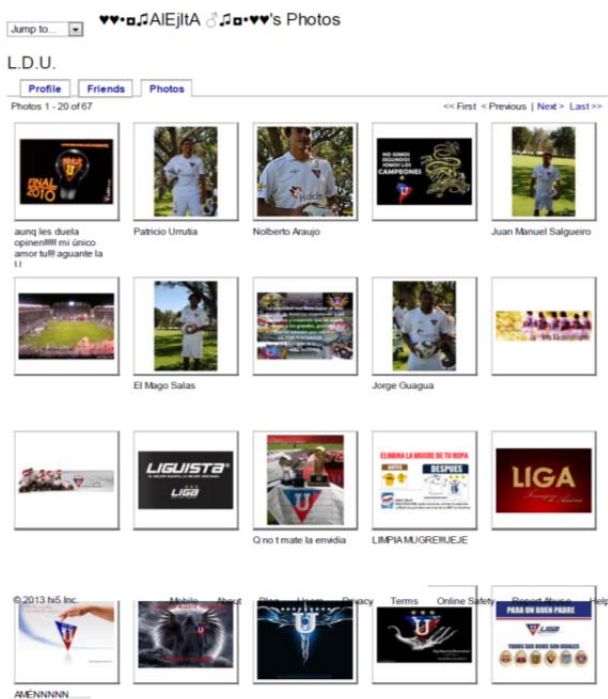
Jump to...

♥♥•◘♫AlEjltA ♂♫◘•♥♥'s Photos

L.D.U.

Profile | Friends | Photos

Photos 1 - 20 of 67

<< First < Previous | Next > Last >>

FINAL 2010

aunq les duela opinen!!!!!! mi único amor tu!!!! aguante la U

Patricio Urrutia

Nolberto Araujo

NO SOMOS SEGUNDOS SOMOS LOS CAMPEONES

Juan Manuel Salgueiro

El Mago Salas

Jorge Guagua

LIGUISTA

LIGA

LIGA

ELIMINA LA MUGRE DE TU ROPA

ANTES

DESPUES

Q no t mate la envidia

LIMPIA MUGREIIUEJE

© 2013 hi5 Inc.

Mobile

About

Blog

Users

Privacy

Terms

Online Safety

Report Abuse

Help

PARA UN BUEN PADRE

LIGA

AMENNNNN